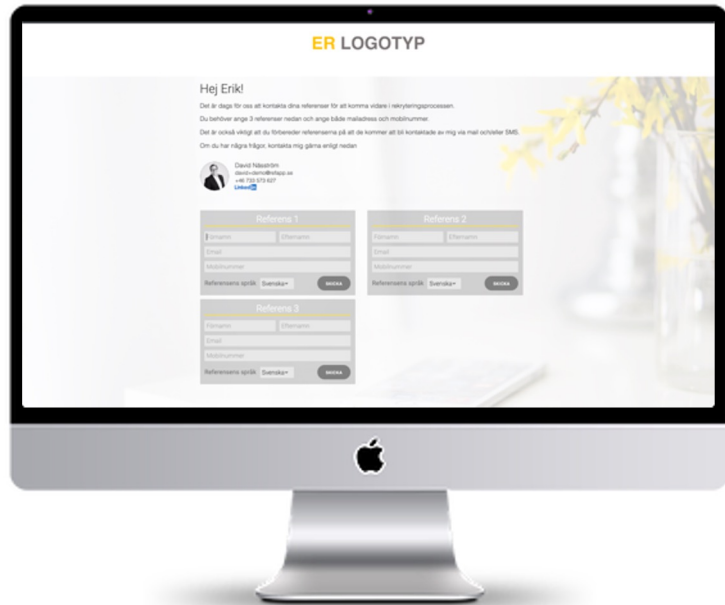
ER LOGOTYP

Hej Erik!

Det är dags för oss att kontakta dina referenser för att komma vidare i rekryteringsprocessen.

Du behöver ange 3 referenser nedan och ange både mailadress och mobilnummer.

Det är också viktigt att du förbereder referenserna på att de kommer att bli kontaktade av mig via mail och/eller SMS.

Om du har några frågor, kontakta mig gärna enligt nedan

David Näsström
david+demo@refapp.se
+46 733 573 627
LinkedIn

Referens 1
Förnamn
Efternamn
Email
Mobilnummer
Referensens språk Svenska
SKICKA

Referens 2
Förnamn
Efternamn
Email
Mobilnummer
Referensens språk Svenska
SKICKA

Referens 3
Förnamn
Efternamn
Email
Mobilnummer
Referensens språk Svenska
SKICKA